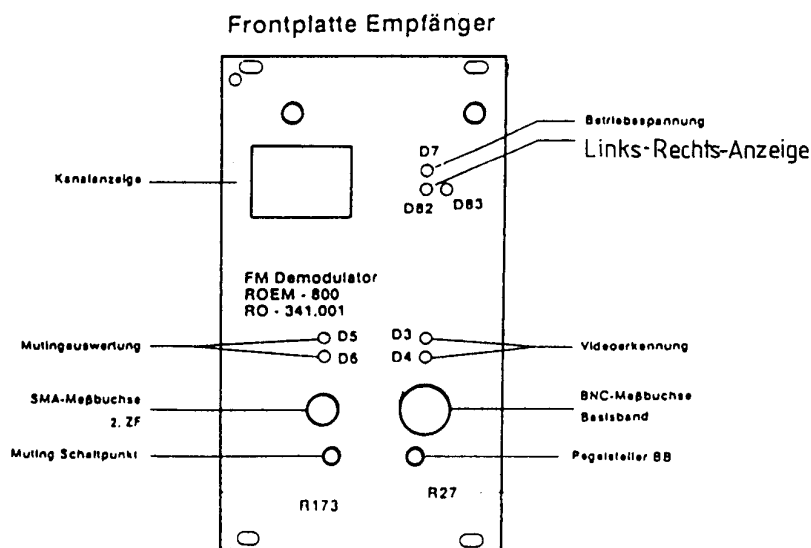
Frontplatte Empfänger

Betriebsspannung

D7

Links-Rechts-Anzeige

Kanalanzeige

D82 D83

FM Demodulator
ROEM - 800
RO - 341.001

Mutingauswertung

D5

D6

D3

D4

Videoerkennung

SMA-Meßbuchse
2. ZF

BNC-Meßbuchse
Basisband

Muting Schaltpunkt

Pegelsteller BB

R173

R27